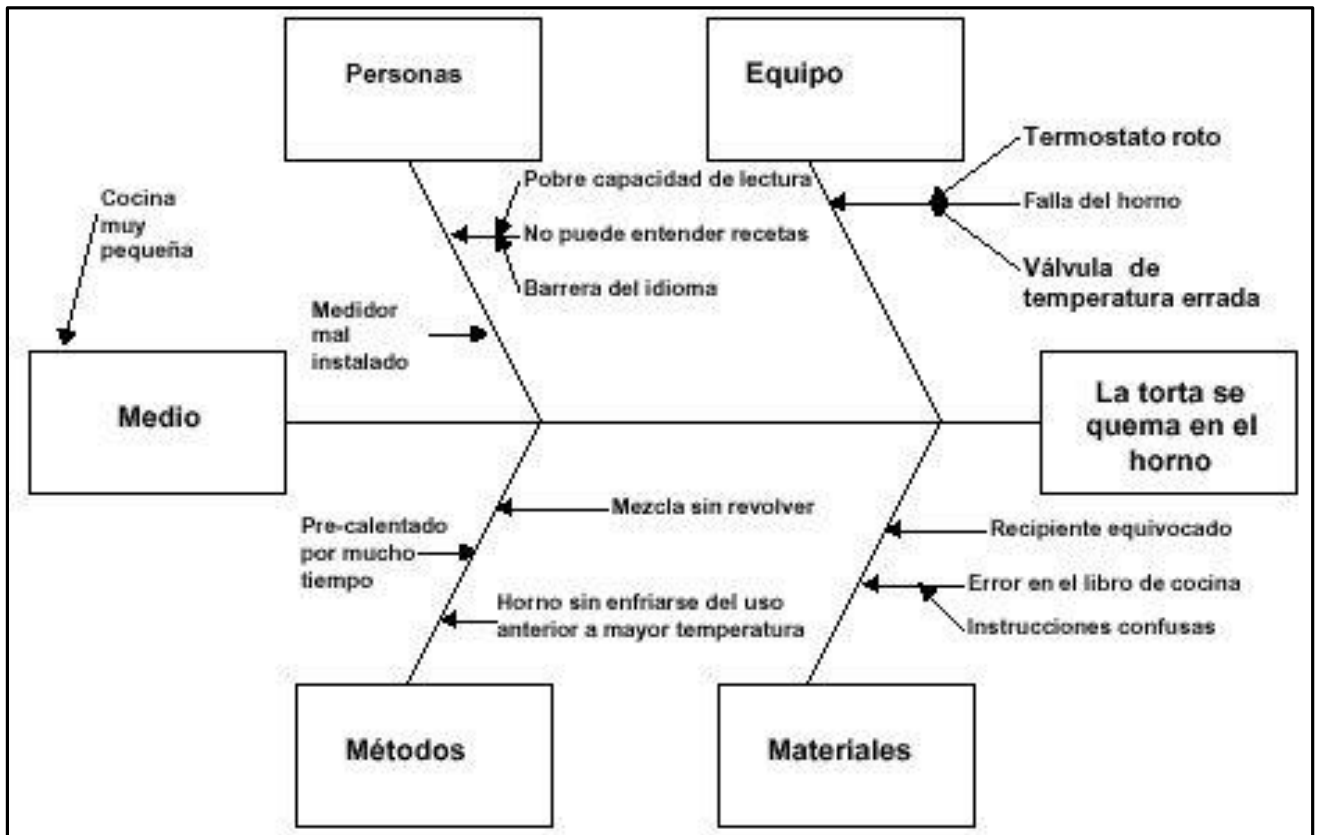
Personas

Equipo

Termostato roto

Falla del horno

Válvula de temperatura errada

Cocina muy pequeña

Pobre capacidad de lectura

No puede entender recetas

Barrera del idioma

Medidor mal instalado

Medio

La torta se quema en el horno

Pre-calentado por mucho tiempo

Mezcla sin revolver

Horno sin enfriarse del uso anterior a mayor temperatura

Recipiente equivocado

Error en el libro de cocina

Instrucciones confusas

Métodos

Materiales